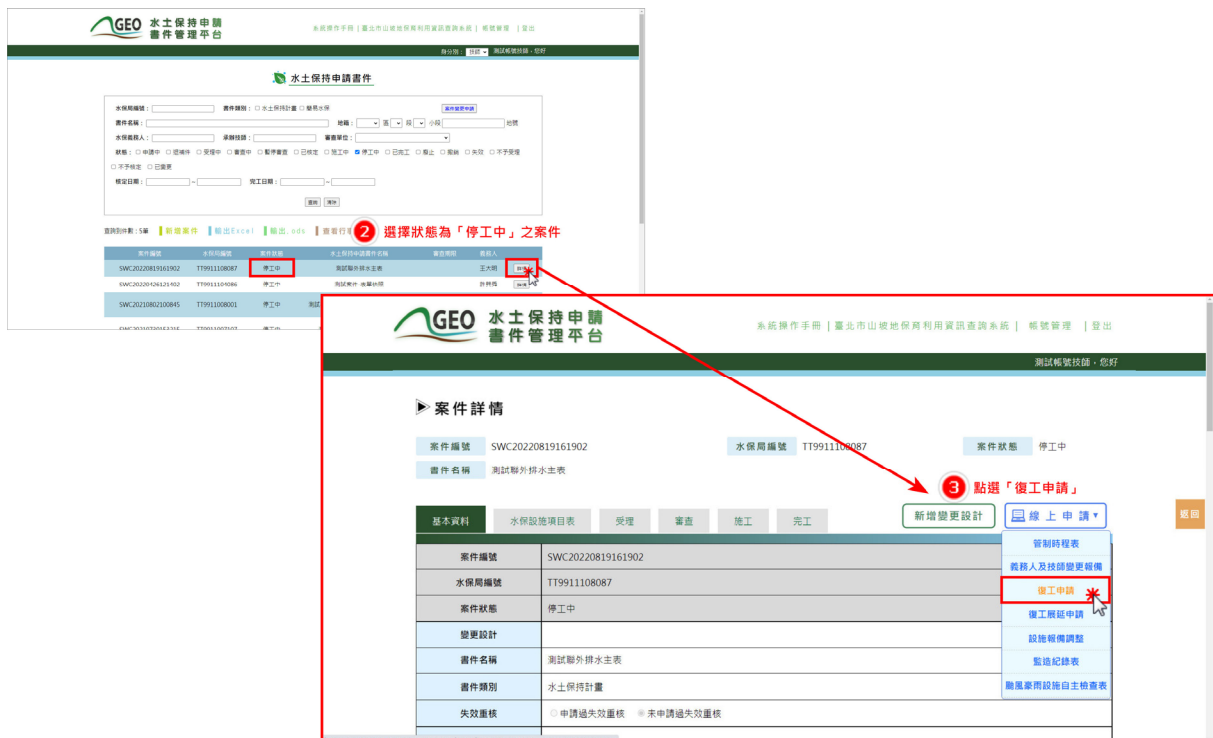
GEO 水土保持申請 書件管理平台

系統操作手冊 | 臺北市山坡地保育利用資訊查詢系統 | 帳號管理 | 登出

身分別 技師 測試帳號技師，您好

水土保持申請書件

水保局編號： 書件類別： 水土保持計畫 簡易水保 案件變更申請
書件名稱： 地籍： 區 段 小段 地號
水保義務人： 承辦技師： 審查單位：
狀態： 申請中 退補件 受理中 審查中 暫停審查 已核定 施工中 停工中 已完工 廢止 撤銷 失效 不予受理 不予核定 已撤案
核定日期： ~ 完工日期： ~

查詢 清除

查詢到件數：5筆 新增案件 輸出Excel 輸出.ods 查看行事

2 選擇狀態為「停工中」之案件

| 案件編號 | 水保局編號 | 案件狀態 | 水土保持申請書件名稱 | 審查期限 | 義務人 | |
|---|---|---|---|---|---|---|
| SWC20220819161902 | TT9911108087 | 停工中 | 測試聯外排水主表 | | 王大明 | 詳情 |
| SWC20220426121602 | TT9911109086 | 停工中 | 測試案件-水展拉照 | | 許輝雅 | 詳情 |
| SWC20210802100845 | TT9911108001 | 停工中 | 測 | | | |

GEO 水土保持申請 書件管理平台

系統操作手冊 | 臺北市山坡地保育利用資訊查詢系統 | 帳號管理 | 登出

測試帳號技師，您好

▶案件詳情

案件編號 SWC20220819161902 水保局編號 TT9911108087 案件狀態 停工中
書件名稱 測試聯外排水主表

3 點選「復工申請」

基本資料 水保設施項目表 受理 審查 施工 完工

新增變更設計 線上申請▾

| 案件編號 | SWC20220819161902 |
|---|---|
| 水保局編號 | TT9911108087 |
| 案件狀態 | 停工中 |
| 變更設計 | |
| 書件名稱 | 測試聯外排水主表 |
| 書件類別 | 水土保持計畫 |
| 失效重核 | 申請過失效重核 未申請過失效重核 |

管制時程表
義務人及技師變更報備
復工申請
復工展延申請
設施報備調整
監造紀錄表
颱風豪雨設施自主檢查表

返回